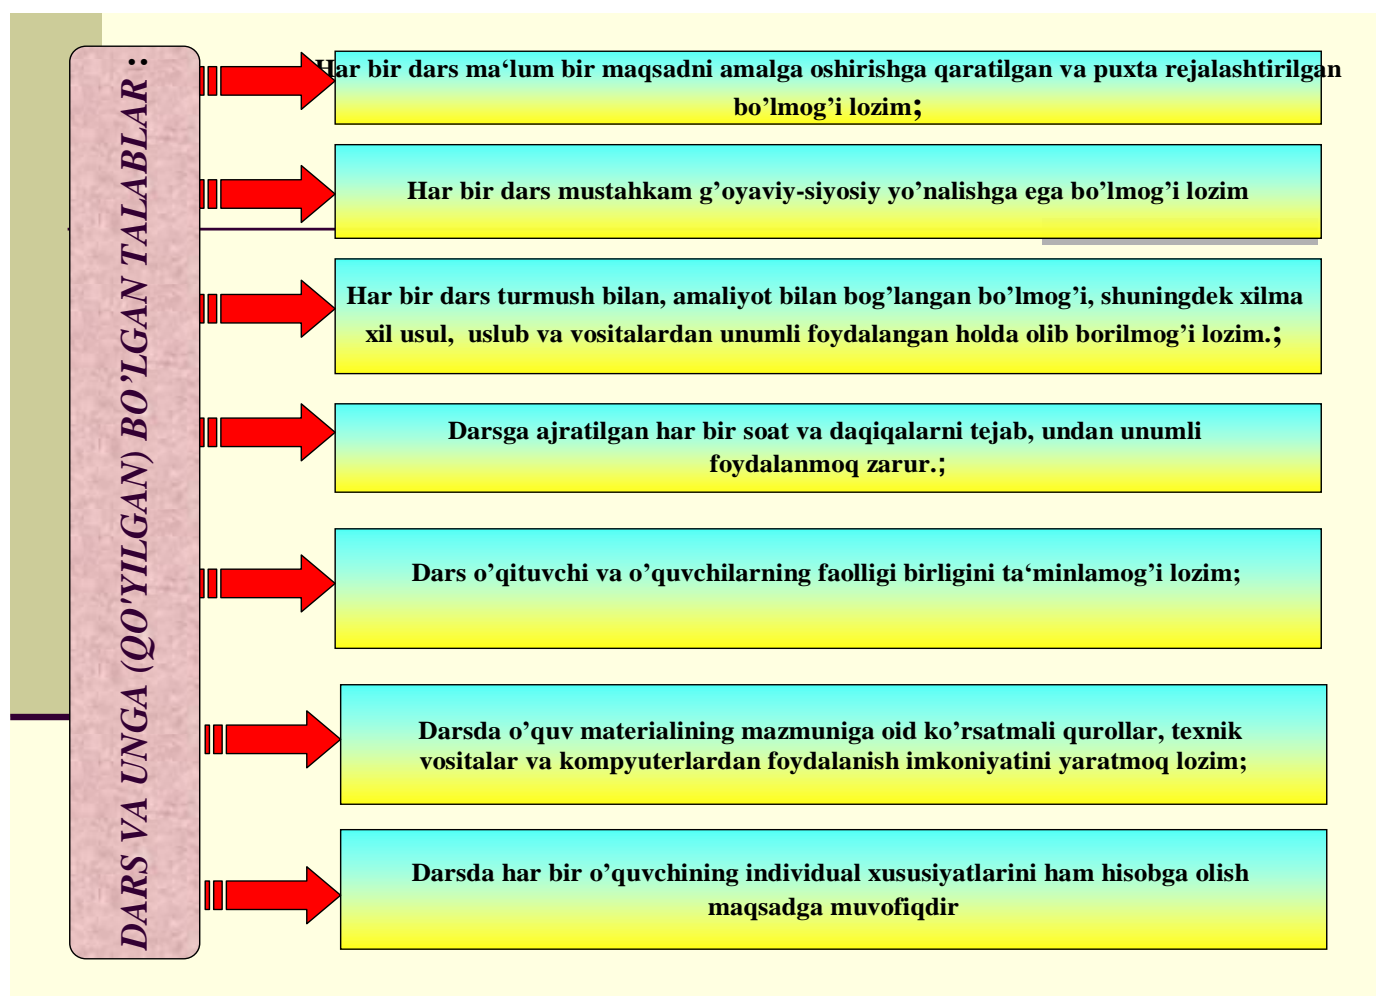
DARS VA UNGA (QO'YILGAN) BO'LGAN TALABLAR :

Har bir dars ma‘lum bir maqsadni amalga oshirishga qaratilgan va puxta rejalashtirilgan bo’lmog’i lozim;

Har bir dars mustahkam g’oyaviy-siyosiy yo’nalishga ega bo’lmog’i lozim

Har bir dars turmush bilan, amaliyot bilan bog’langan bo’lmog’i, shuningdek xilma xil usul, uslub va vositalardan unumli foydalangan holda olib borilmog’i lozim.;

Darsga ajratilgan har bir soat va daqiqalarni tejab, undan unumli foydalanmoq zarur.;

Dars o’qituvchi va o’quvchilarning faolligi birligini ta‘minlamog’i lozim;

Darsda o’quv materialining mazmuniga oid ko’rsatmali qurollar, texnik vositalar va kompyuterlardan foydalanish imkoniyatini yaratmoq lozim;

Darsda har bir o’quvchining individual xususiyatlarini ham hisobga olish maqsadga muvofiqdir